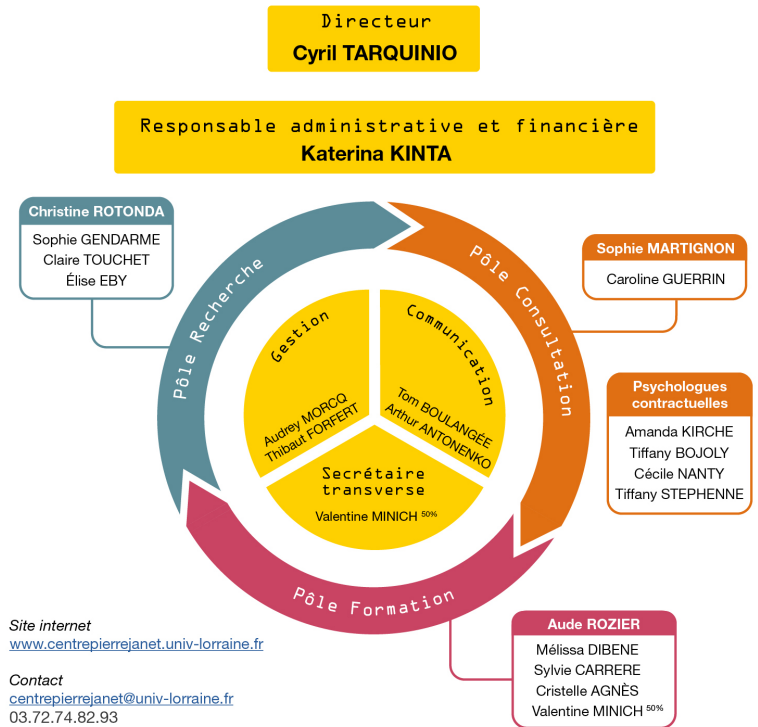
Directeur
Cyril TARQUINIO

Responsable administrative et financière
Katerina KINTA

Christine ROTONDA
Sophie GENDARME
Claire TOUCHET
Élise EBY

Pôle Recherche

Pôle Consultation

Sophie MARTIGNON
Caroline GUERRIN

Psychologues contractuelles
Amanda KIRCHE
Tiffany BOJOLY
Cécile NANTY
Tiffany STEPHENNE

Gestion
Audrey MORCQ
Thibaut FORFERT

Communication
Tom BOULANGÉE
Arthur ANTONENKO

Secrétaire transverse
Valentine MINICH $^{50\%}$

Pôle Formation

Aude ROZIER
Mélissa DIBENE
Sylvie CARRERE
Cristelle AGNÈS
Valentine MINICH $^{50\%}$

Site internet
www.centrepierrejanet.univ-lorraine.fr

Contact
centrepierrejanet@univ-lorraine.fr
03.72.74.82.93